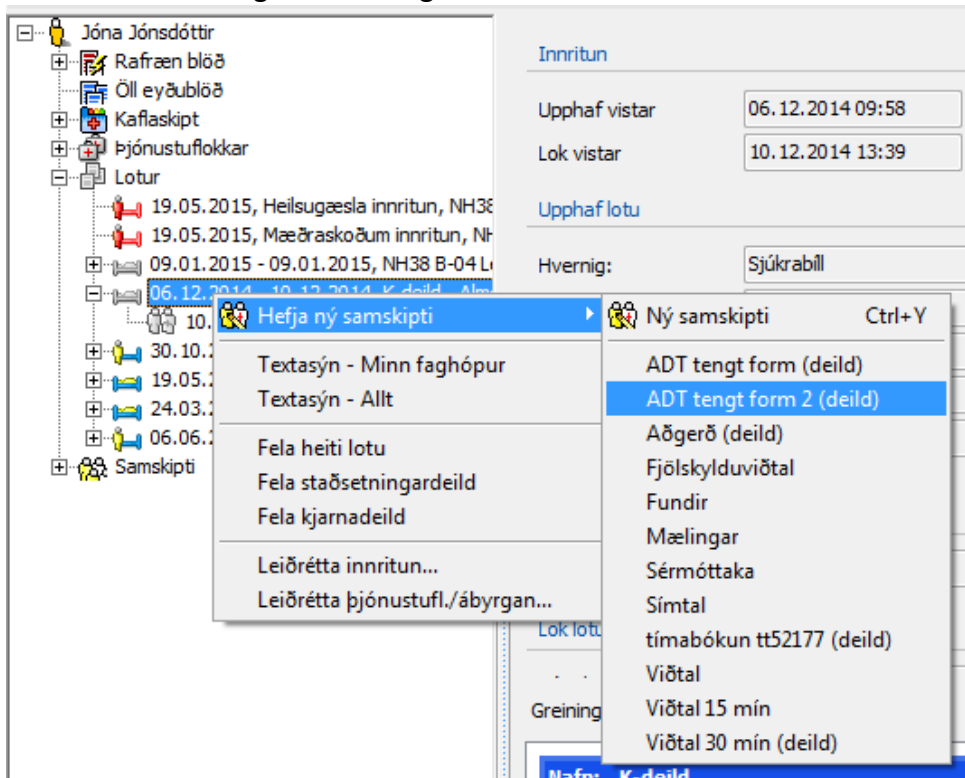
Jóna Jónsdóttir
Rafræn blöð
Öll eyðublöð
Kaflaskipt
Þjónustuflokkar
Lotur
19.05.2015, Heilsugæsla innritun, NH38
19.05.2015, Mæðraskoðun innritun, NH
09.01.2015 - 09.01.2015, NH38 B-04 L
06.12.2014 - 10.12.2014, K-deild - Alm
10.
30.10.
19.05.
24.03.
06.06.
Samskipti

Innritun
Upphaf vistar 06.12.2014 09:58
Lok vistar 10.12.2014 13:39
Upphaf lotu
Hvernig: Sjúkrabíll
Lok lotu
Greining
Nafn: K-deild

Hefja ný samskipti
Textasýn - Minn faghópur
Textasýn - Allt
Fela heiti lotu
Fela staðsetningardeild
Fela kjarnadeild
Leiðrétta innritun...
Leiðrétta þjónustufl./ábyrgan...

Ný samskipti Ctrl+Y
ADT tengt form (deild)
ADT tengt form 2 (deild)
Aðgerð (deild)
Fjölskylduviðtal
Fundir
Mælingar
Sérmóttaka
Símtal
tímabókun tt52177 (deild)
Viðtal
Viðtal 15 mín
Viðtal 30 mín (deild)